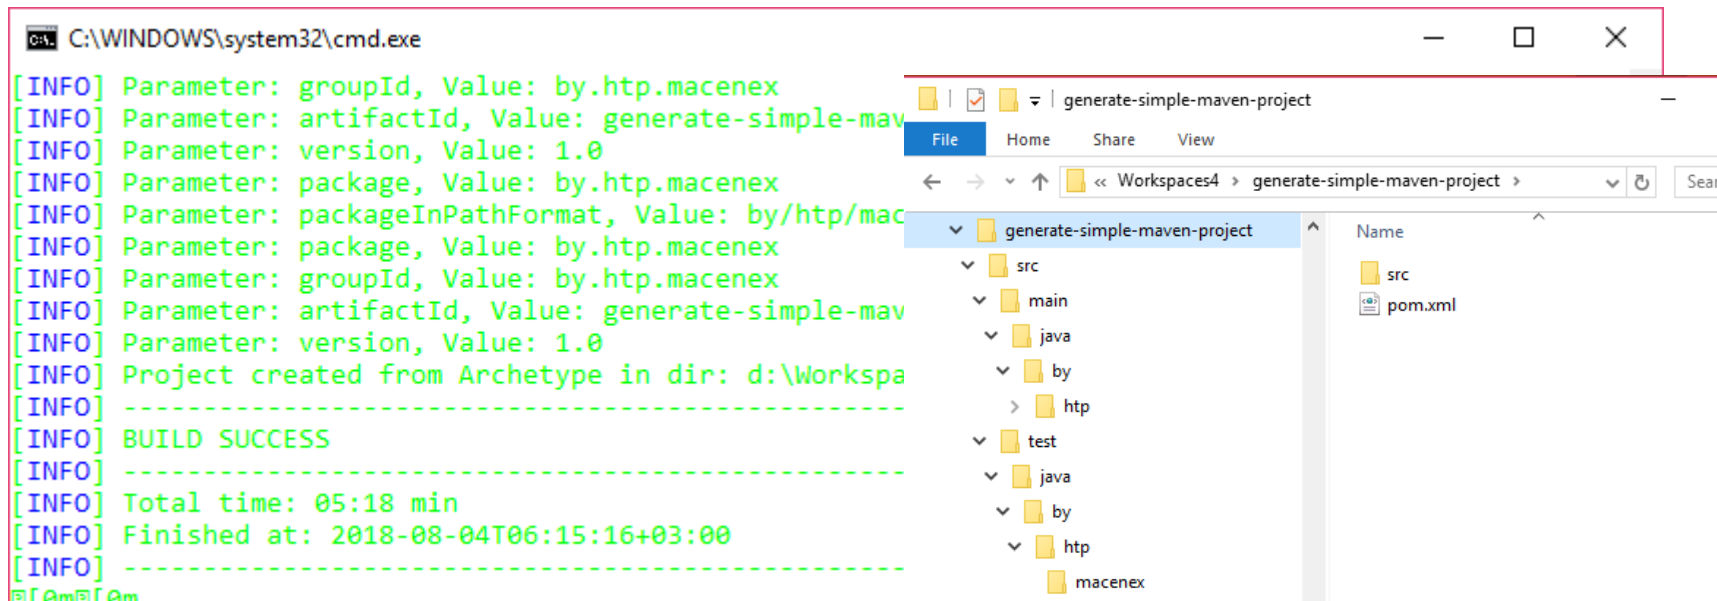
C:\WINDOWS\system32\cmd.exe

[INFO] Parameter: groupId, Value: by.htp.macenex
[INFO] Parameter: artifactId, Value: generate-simple-mav
[INFO] Parameter: version, Value: 1.0
[INFO] Parameter: package, Value: by.htp.macenex
[INFO] Parameter: packageInPathFormat, Value: by/htp/mac
[INFO] Parameter: package, Value: by.htp.macenex
[INFO] Parameter: groupId, Value: by.htp.macenex
[INFO] Parameter: artifactId, Value: generate-simple-mav
[INFO] Parameter: version, Value: 1.0
[INFO] Project created from Archetype in dir: d:\Workspa
[INFO] ------------------------------------------------
[INFO] BUILD SUCCESS
[INFO] ------------------------------------------------
[INFO] Total time: 05:18 min
[INFO] Finished at: 2018-08-04T06:15:16+03:00
[INFO] ------------------------------------------------
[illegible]

generate-simple-maven-project

File Home Share View

« Workspaces4 › generate-simple-maven-project ›

Sear

generate-simple-maven-project
src
main
java
by
htp
test
java
by
htp
macenex

Name
src
pom.xml